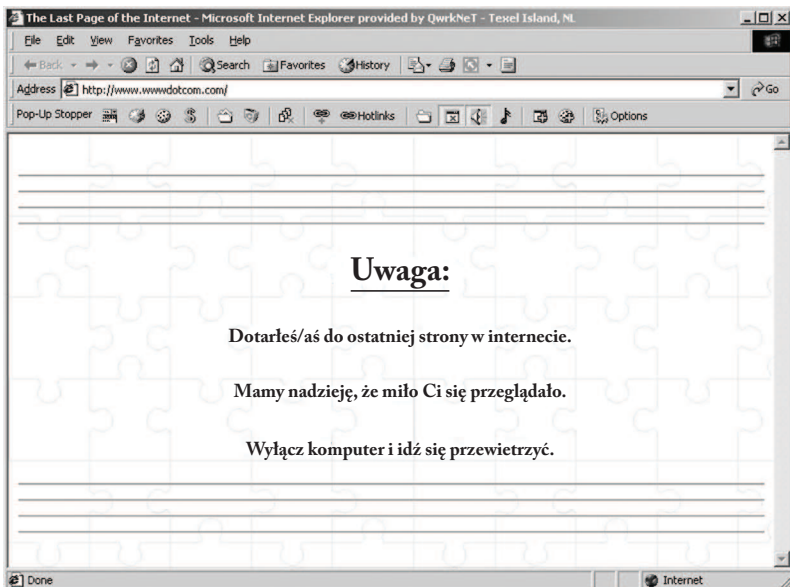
The Last Page of the Internet - Microsoft Internet Explorer provided by QwrkNeT - Texel Island, NL

File Edit View Favorites Tools Help

Back Search Favorites History

Address http://www.wwwdotcom.com/ Go

Pop-Up Stopper Hotlinks Options

Uwaga:

Dotarłeś/aś do ostatniej strony w internecie.

Mamy nadzieję, że miło Ci się przeglądało.

Wyłącz komputer i idź się przewietrzyć.

Done Internet